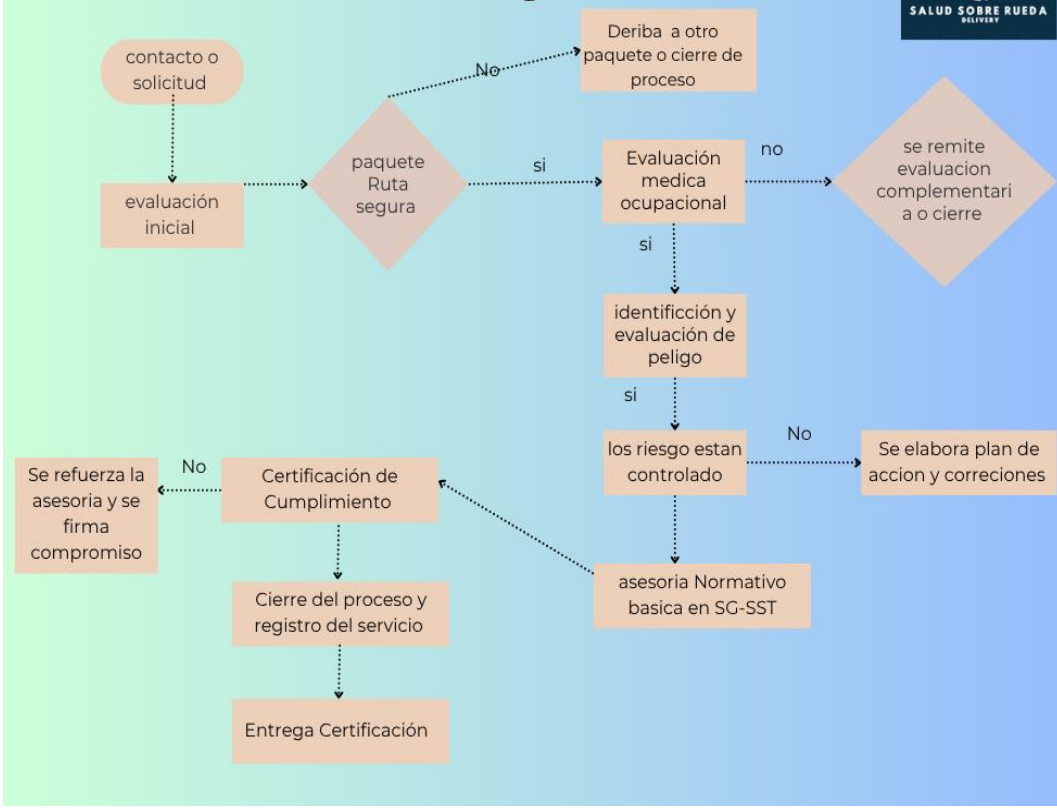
SALUD SOBRE RUEDA
DELIVERY

contacto o solicitud

evaluación inicial

paquete Ruta segura

No

Deriba a otro paquete o cierre de proceso

si

Evaluación medica ocupacional

no

se remite evaluacion complementari a o cierre

si

identificción y evaluación de peligo

si

los riesgo estan controlado

No

Se elabora plan de accion y correciones

asesoria Normativo basica en SG-SST

Certificación de Cumplimiento

No

Se refuerza la asesoria y se firma compromiso

Cierre del proceso y registro del servicio

Entrega Certificación